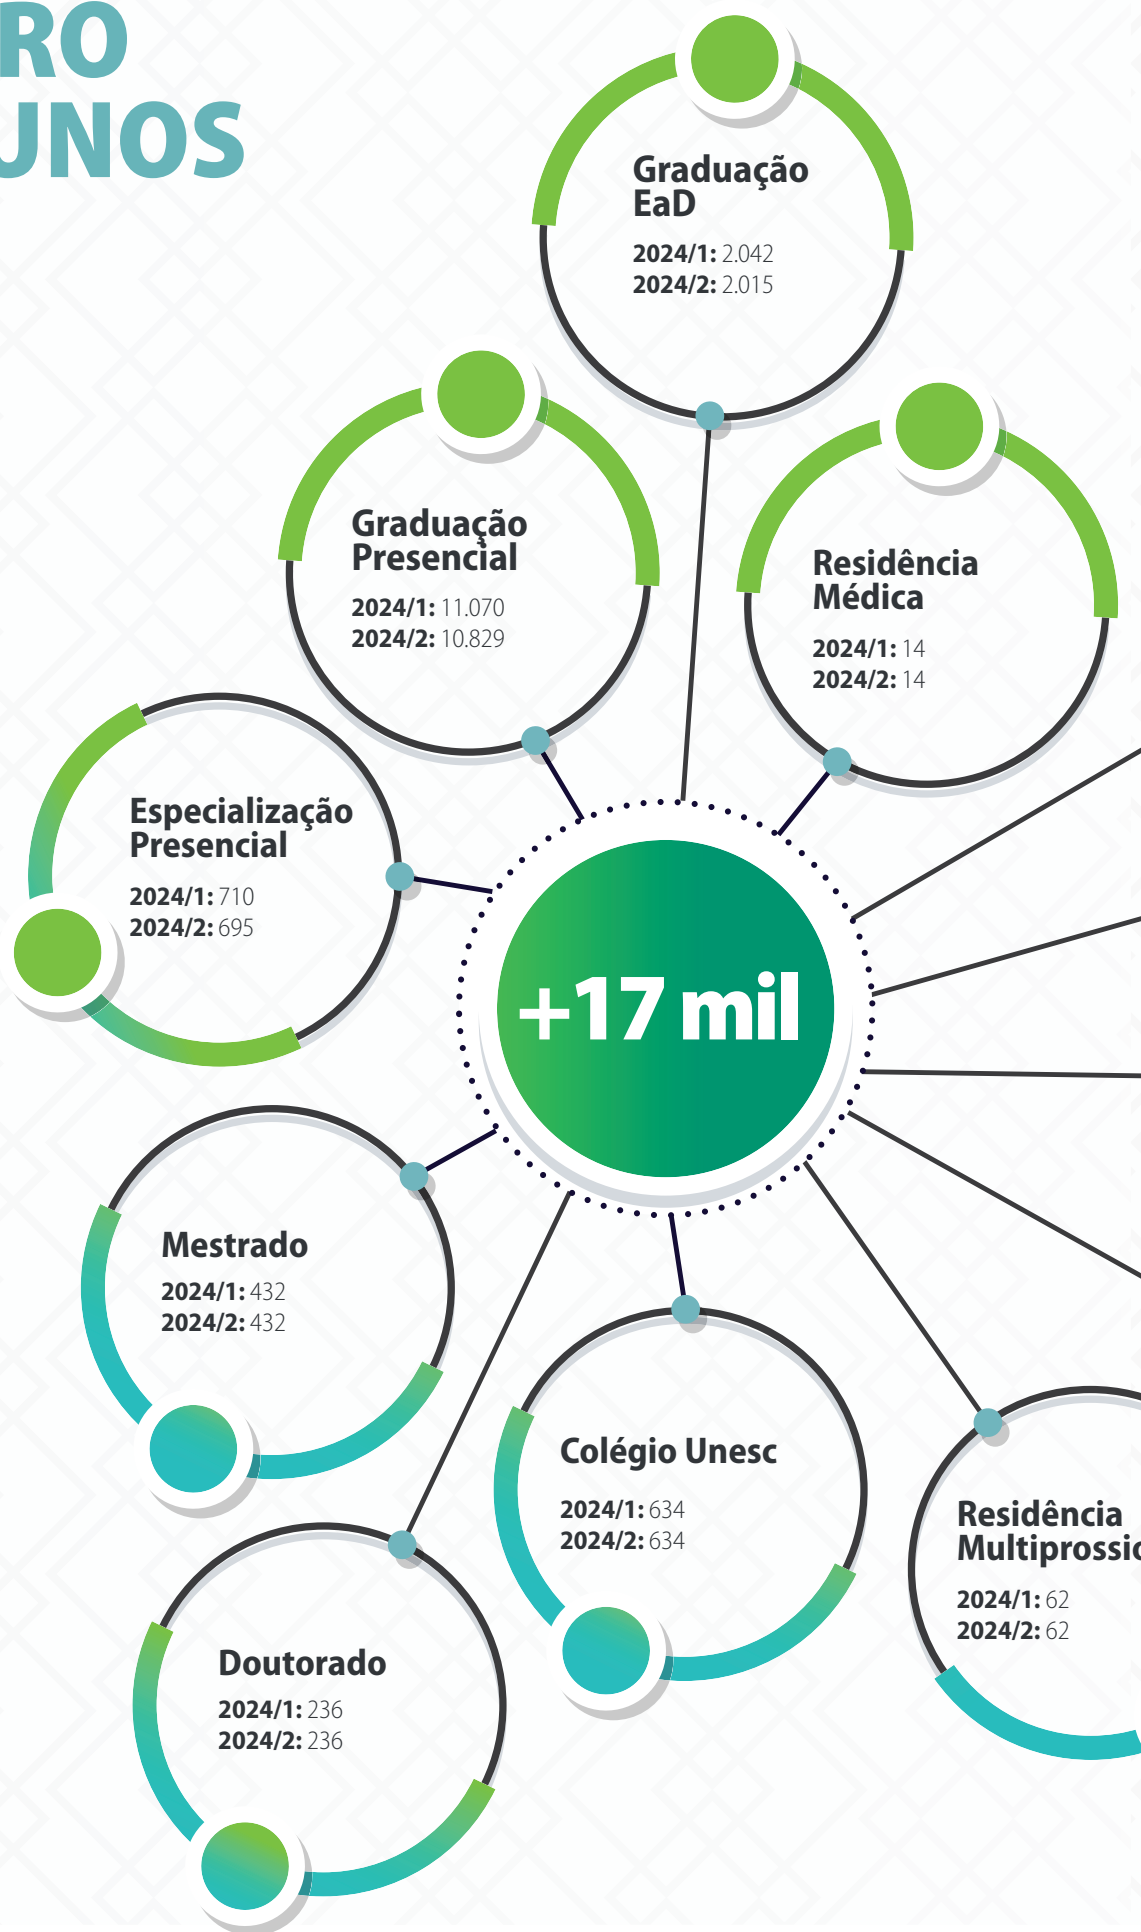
RO
JNOS

Graduação EaD
2024/1: 2.042
2024/2: 2.015

Graduação Presencial
2024/1: 11.070
2024/2: 10.829

Residência Médica
2024/1: 14
2024/2: 14

Especialização Presencial
2024/1: 710
2024/2: 695

+17 mil

Mestrado
2024/1: 432
2024/2: 432

Colégio Unesc
2024/1: 634
2024/2: 634

Residência Multiprossi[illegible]
2024/1: 62
2024/2: 62

Doutorado
2024/1: 236
2024/2: 236